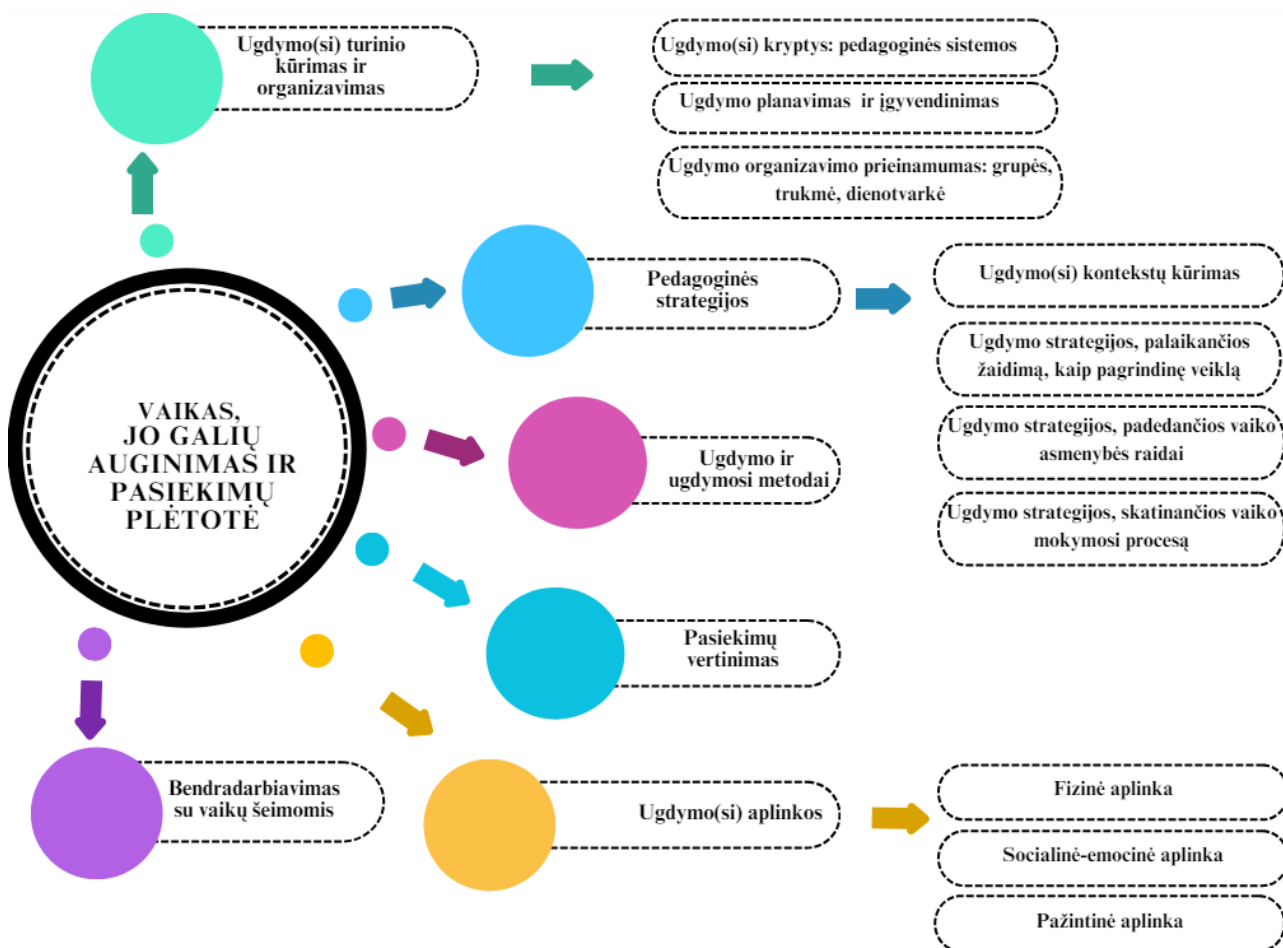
Ugdymo(si) turinio kūrimas ir organizavimas

Ugdymo(si) kryptys: pedagoginės sistemos

Ugdymo planavimas ir įgyvendinimas

Ugdymo organizavimo prieinamumas: grupės, trukmė, dienotvarkė

VAIKAS, JO GALIŲ AUGINIMAS IR PASIEKIMŲ PLĖTOTĖ

Pedagoginės strategijos

Ugdymo(si) kontekstų kūrimas

Ugdymo strategijos, palaikančios žaidimą, kaip pagrindinę veiklą

Ugdymo strategijos, padedančios vaiko asmenybės raidai

Ugdymo strategijos, skatinančios vaiko mokymosi procesą

Ugdymo ir ugdymosi metodai

Pasiekimų vertinimas

Bendradarbiavimas su vaikų šeimomis

Ugdymo(si) aplinkos

Fizinė aplinka

Socialinė-emocinė aplinka

Pažintinė aplinka